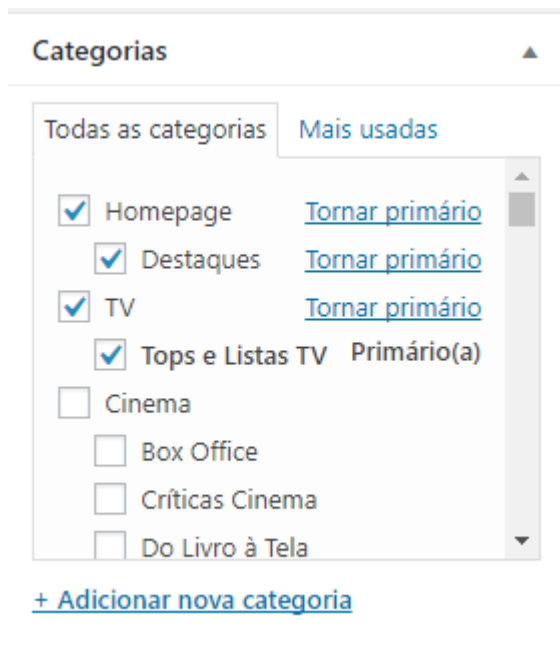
Categorias

Todas as categorias | Mais usadas

Homepage Tornar primário
Destaques Tornar primário
TV Tornar primário
Tops e Listas TV Primário(a)
Cinema
Box Office
Críticas Cinema
Do Livro à Tela

+ Adicionar nova categoria